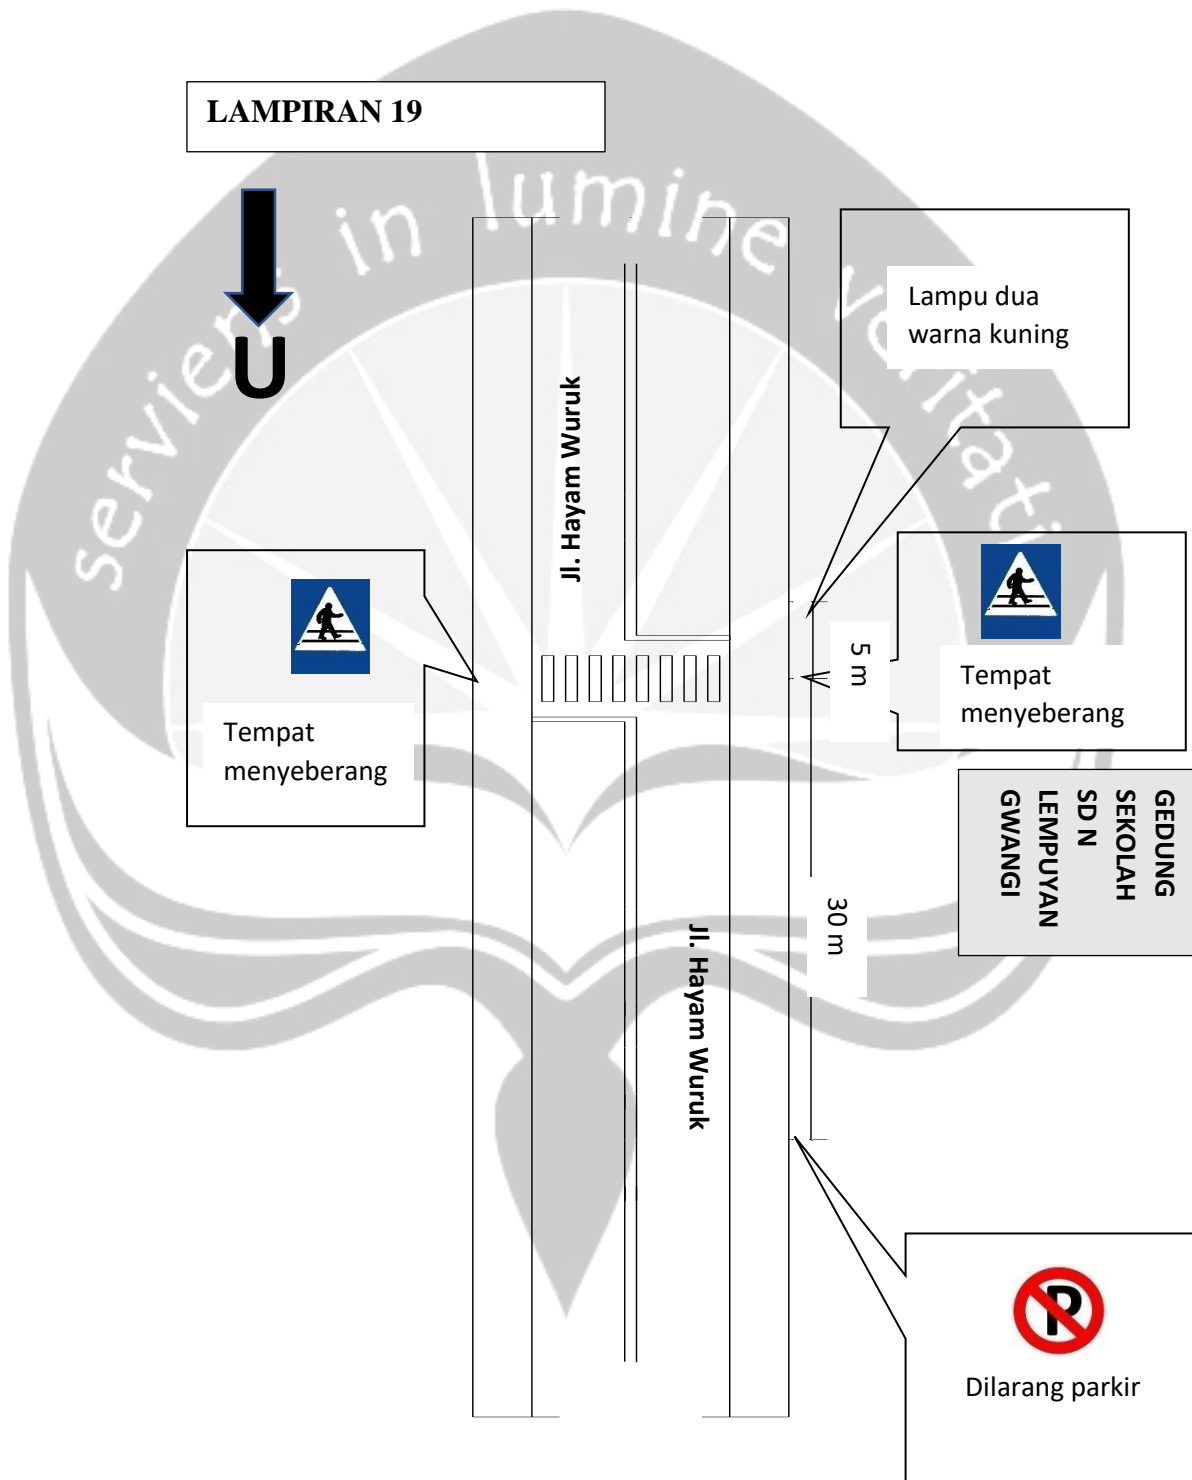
LAMPIRAN 19

U

servicens in lumine veritatis

Jl. Hayam Wuruk

Lampu dua warna kuning

Tempat menyeberang

5 m

Tempat menyeberang

GEDUNG SEKOLAH SD N LEMPUYAN GWANGI

30 m

Jl. Hayam Wuruk

P

Dilarang parkir